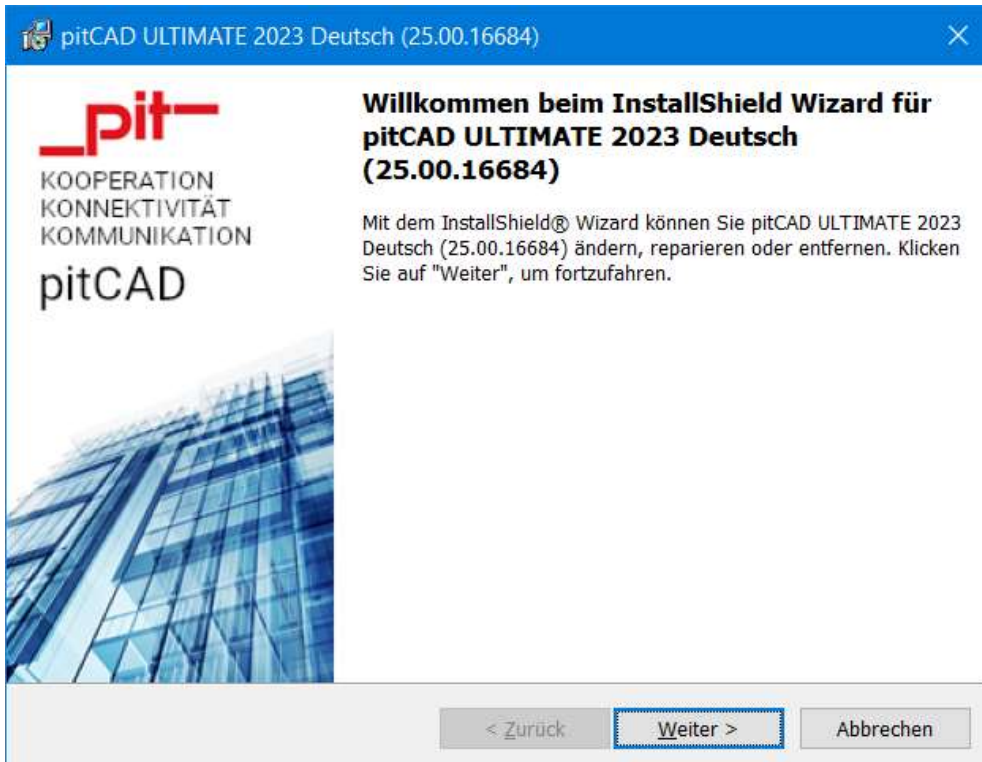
pitCAD ULTIMATE 2023 Deutsch (25.00.16684)

×

_pit—
KOOPERATION
KONNEKTIVITÄT
KOMMUNIKATION
pitCAD

Willkommen beim InstallShield Wizard für pitCAD ULTIMATE 2023 Deutsch (25.00.16684)

Mit dem InstallShield® Wizard können Sie pitCAD ULTIMATE 2023 Deutsch (25.00.16684) ändern, reparieren oder entfernen. Klicken Sie auf "Weiter", um fortzufahren.

< Zurück

Weiter >

Abbrechen